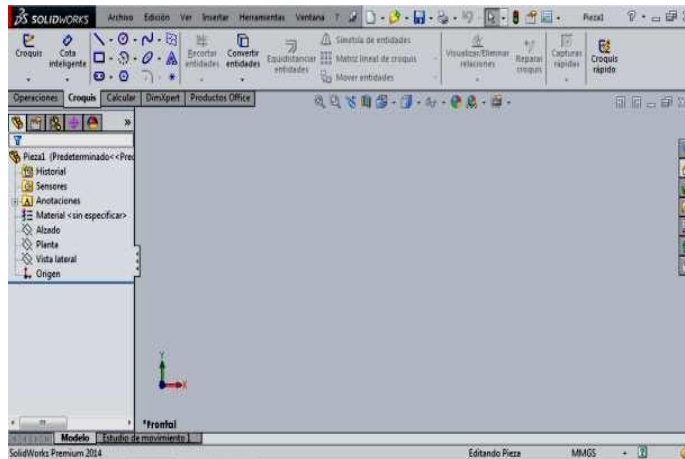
SOLIDWORKS Archivo Edición Ver Insertar Herramientas Ventana ? Pieza1

Croquis Cota inteligente Recortar entidades Convertir entidades Equidistanciar entidades Simetría de entidades Matriz lineal de croquis Mover entidades Visualizar/Eliminar relaciones Reparar croquis Capturas rápidas Croquis rápido

Operaciones Croquis Calcular DimXpert Productos Office

Pieza1 (Predeterminado<<Pred
Historial
Sensores
Anotaciones
Material <sin especificar>
Alzado
Planta
Vista lateral
Origen

*Frontal

Modelo Estudio de movimiento 1

SolidWorks Premium 2014 Editando Pieza MMGS